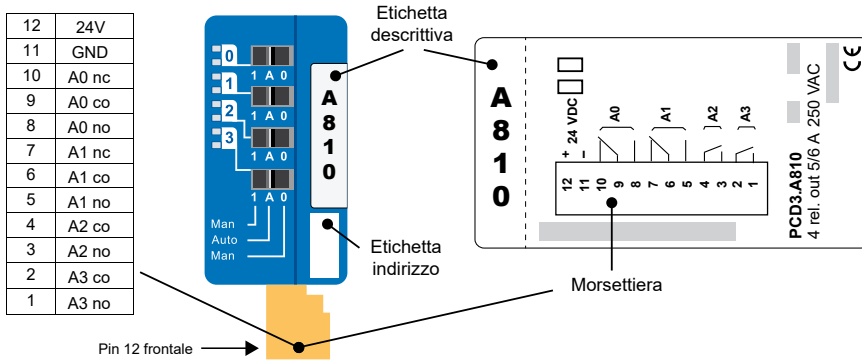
| 12 | 24V |
|---|---|
| 11 | GND |
| 10 | A0 nc |
| 9 | A0 co |
| 8 | A0 no |
| 7 | A1 nc |
| 6 | A1 co |
| 5 | A1 no |
| 4 | A2 co |
| 3 | A2 no |
| 2 | A3 co |
| 1 | A3 no |

0
1 A 0
1
1 A 0
2
1 A 0
3
1 A 0
1 A 0
Man
Auto
Man

A
8
1
0

Etichetta descrittiva

Etichetta indirizzo

A
8
1
0

+ 24 VDC –
A0
A1
A2
A3
12 11 10 9 8 7 6 5 4 3 2 1

PCD3.A810
4 rel. out 5/6 A 250 VAC
CE

Morsettiera

Pin 12 frontale